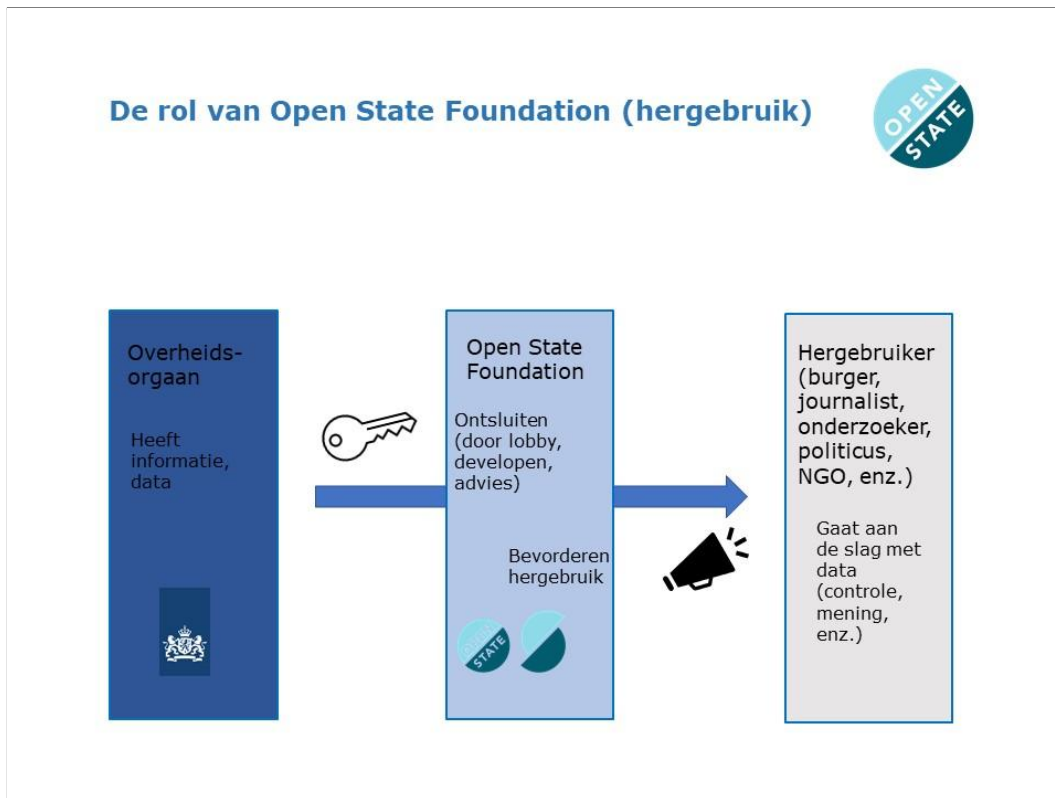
De rol van Open State Foundation (hergebruik)

OPEN STATE

Overheidsorgaan

Heeft informatie, data

Open State Foundation

Ontsluiten (door lobby, developen, advies)

Bevorderen hergebruik

OPEN STATE

Hergebruiker (burger, journalist, onderzoeker, politicus, NGO, enz.)

Gaat aan de slag met data (controle, mening, enz.)